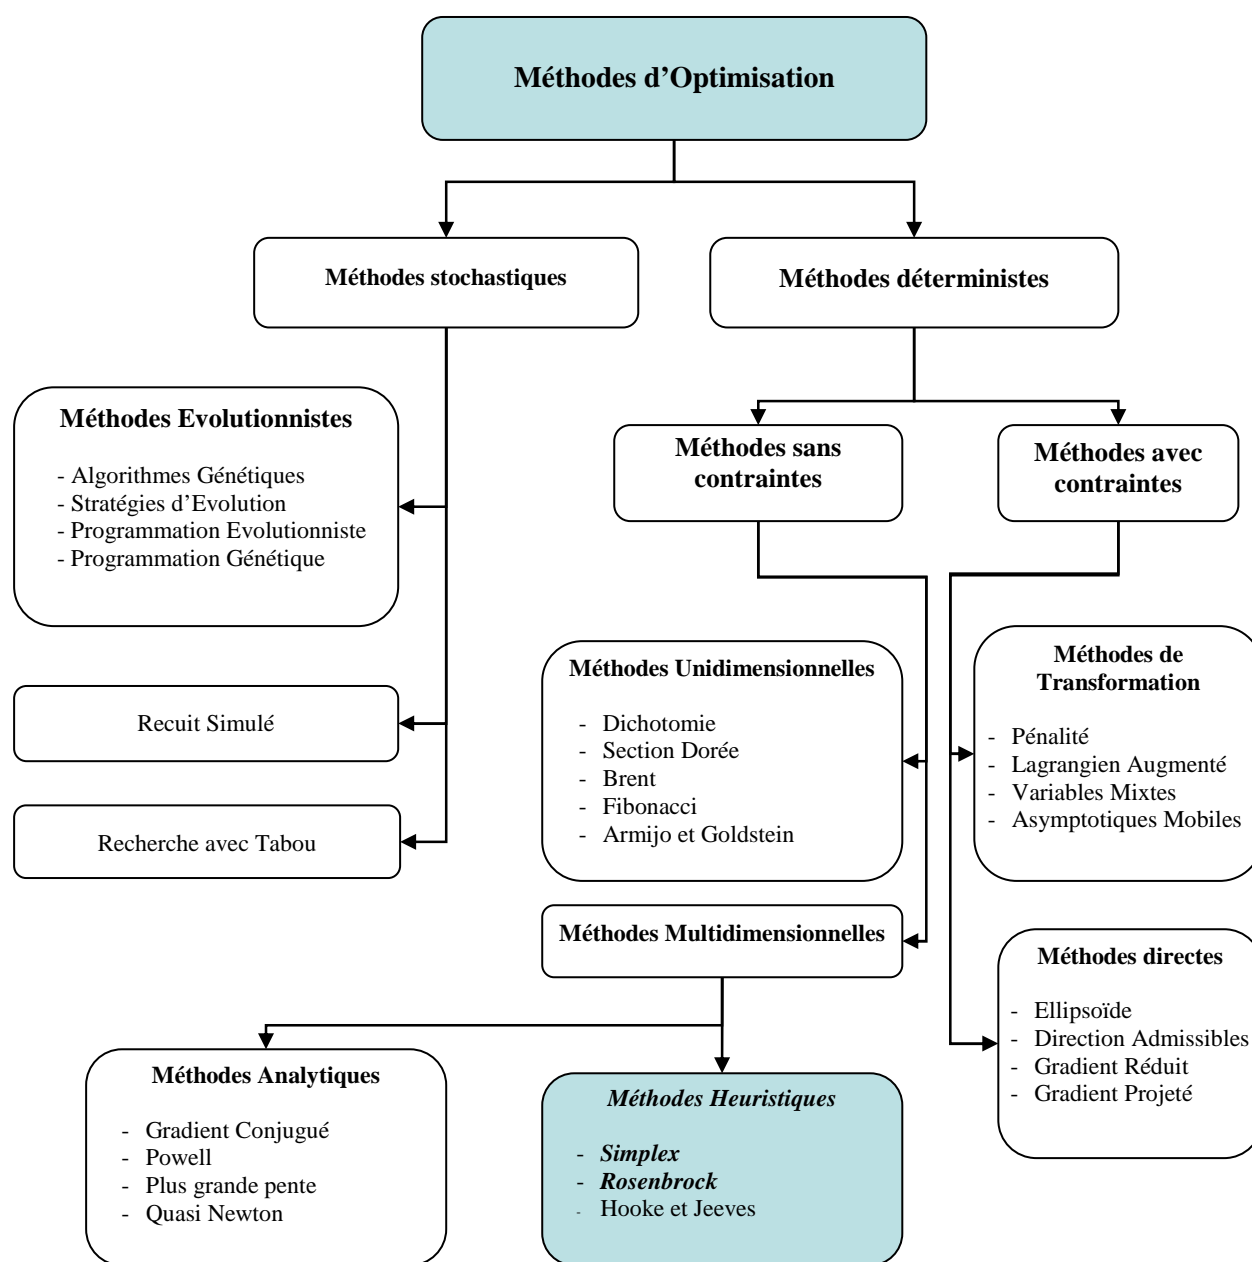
Méthodes d'Optimisation

Méthodes stochastiques

Méthodes déterministes

Méthodes Evolutionnistes

- Algorithmes Génétiques
- Stratégies d'Evolution
- Programmation Evolutionniste
- Programmation Génétique

Méthodes sans contraintes

Méthodes avec contraintes

Recuit Simulé

Recherche avec Tabou

Méthodes Unidimensionnelles

- Dichotomie
- Section Dorée
- Brent
- Fibonacci
- Armijo et Goldstein

Méthodes de Transformation

- Pénalité
- Lagrangien Augmenté
- Variables Mixtes
- Asymptotiques Mobiles

Méthodes Multidimensionnelles

Méthodes directes

- Ellipsoïde
- Direction Admissibles
- Gradient Réduit
- Gradient Projeté

Méthodes Analytiques

- Gradient Conjugué
- Powell
- Plus grande pente
- Quasi Newton

Méthodes Heuristiques

- Simplex
- Rosenbrock
- Hooke et Jeeves